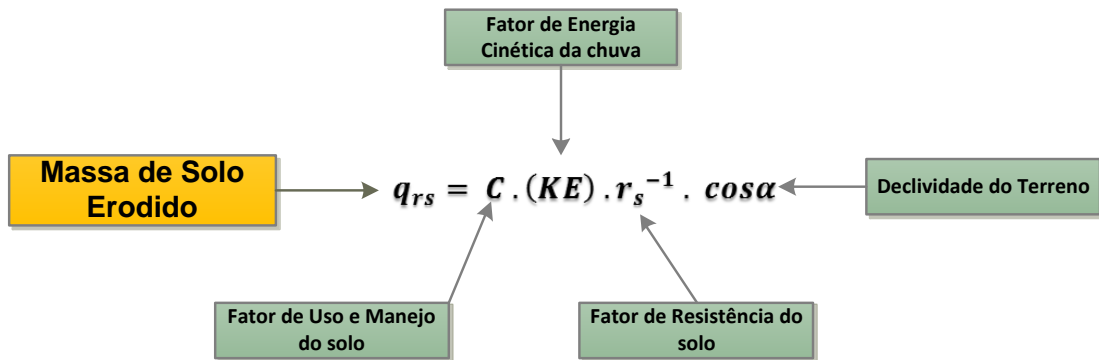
Fator de Energia Cinética da chuva

Massa de Solo Erodido

$q_{rs} = C \, . \, (KE) \, . \, r_s^{-1} \, . \, cos\alpha$

Declividade do Terreno

Fator de Uso e Manejo do solo

Fator de Resistência do solo